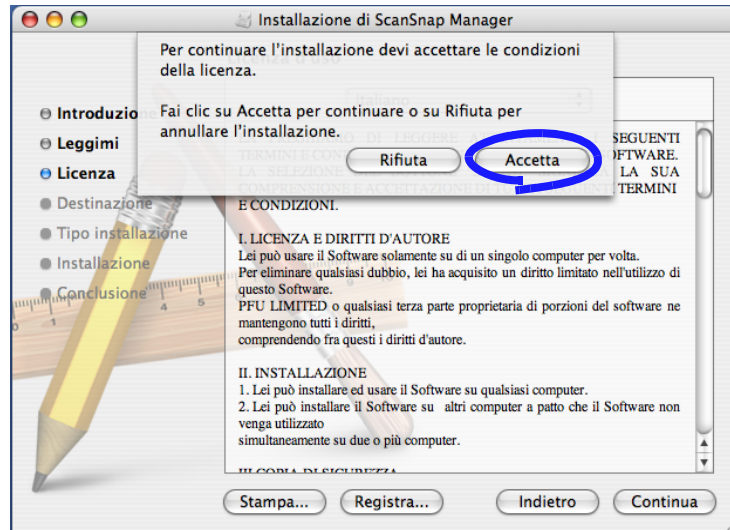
Installazione di ScanSnap Manager

Per continuare l'installazione devi accettare le condizioni della licenza.

Fai clic su Accetta per continuare o su Rifiuta per annullare l'installazione.

Rifiuta

Accetta

Introduzio

Leggimi

Licenza

Destinazione

Tipo installazione

Installazione

Conclusione

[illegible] SEGUENTI TERMINI E CON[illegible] SOFTWARE. LA SELEZIONE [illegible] LA SUA COMPRENSIONE E ACCETTAZIONE DI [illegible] TERMINI E CONDIZIONI.

I. LICENZA E DIRITTI D'AUTORE
Lei può usare il Software solamente su di un singolo computer per volta.
Per eliminare qualsiasi dubbio, lei ha acquisito un diritto limitato nell'utilizzo di questo Software.
PFU LIMITED o qualsiasi terza parte proprietaria di porzioni del software ne mantengono tutti i diritti,
comprendendo fra questi i diritti d'autore.

II. INSTALLAZIONE
1. Lei può installare ed usare il Software su qualsiasi computer.
2. Lei può installare il Software su altri computer a patto che il Software non venga utilizzato
simultaneamente su due o più computer.

III COPIA DI SICUREZZA

Stampa...

Registra...

Indietro

Continua